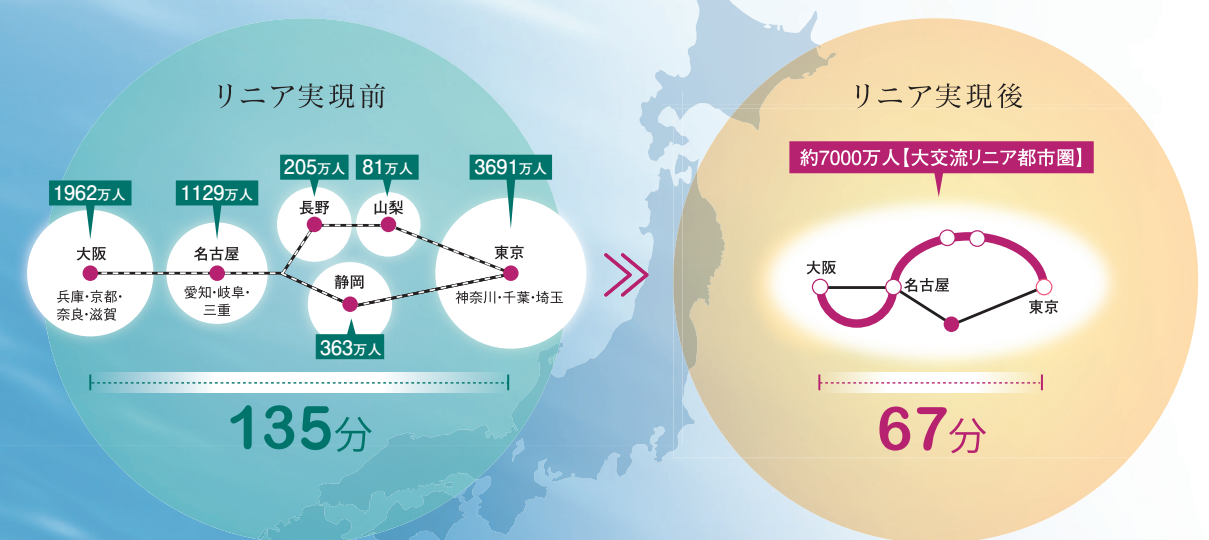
リニア実現前

1962万人
大阪
兵庫・京都・奈良・滋賀

1129万人
名古屋
愛知・岐阜・三重

205万人
長野

81万人
山梨

静岡
363万人

3691万人
東京
神奈川・千葉・埼玉

135分

リニア実現後

約7000万人【大交流リニア都市圏】

大阪
名古屋
東京

67分